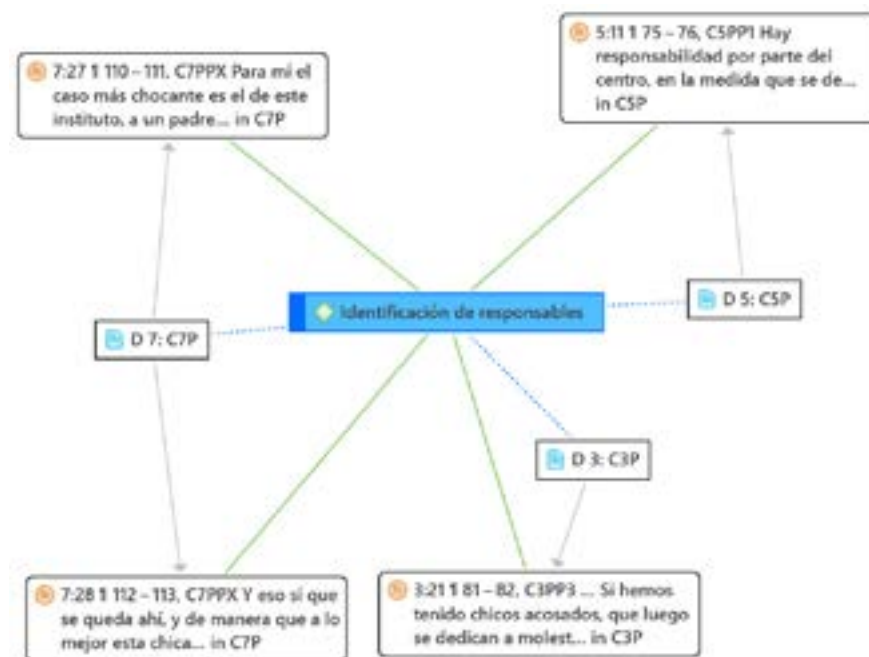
7:27 ¶ 110 – 111, C7PPX Para mi el caso más chocante es el de este instituto, a un padre... in C7P

5:11 ¶ 75 – 76, C5PP1 Hay responsabilidad por parte del centro, en la medida que se de... in C5P

Identificación de responsables

D 7: C7P

D 5: C5P

D 3: C3P

7:28 ¶ 112 – 113, C7PPX Y eso si que se queda ahí, y de manera que a lo mejor esta chica... in C7P

3:21 ¶ 81 – 82, C3PP3 ... Si hemos tenido chicos acosados, que luego se dedican a molest... in C3P